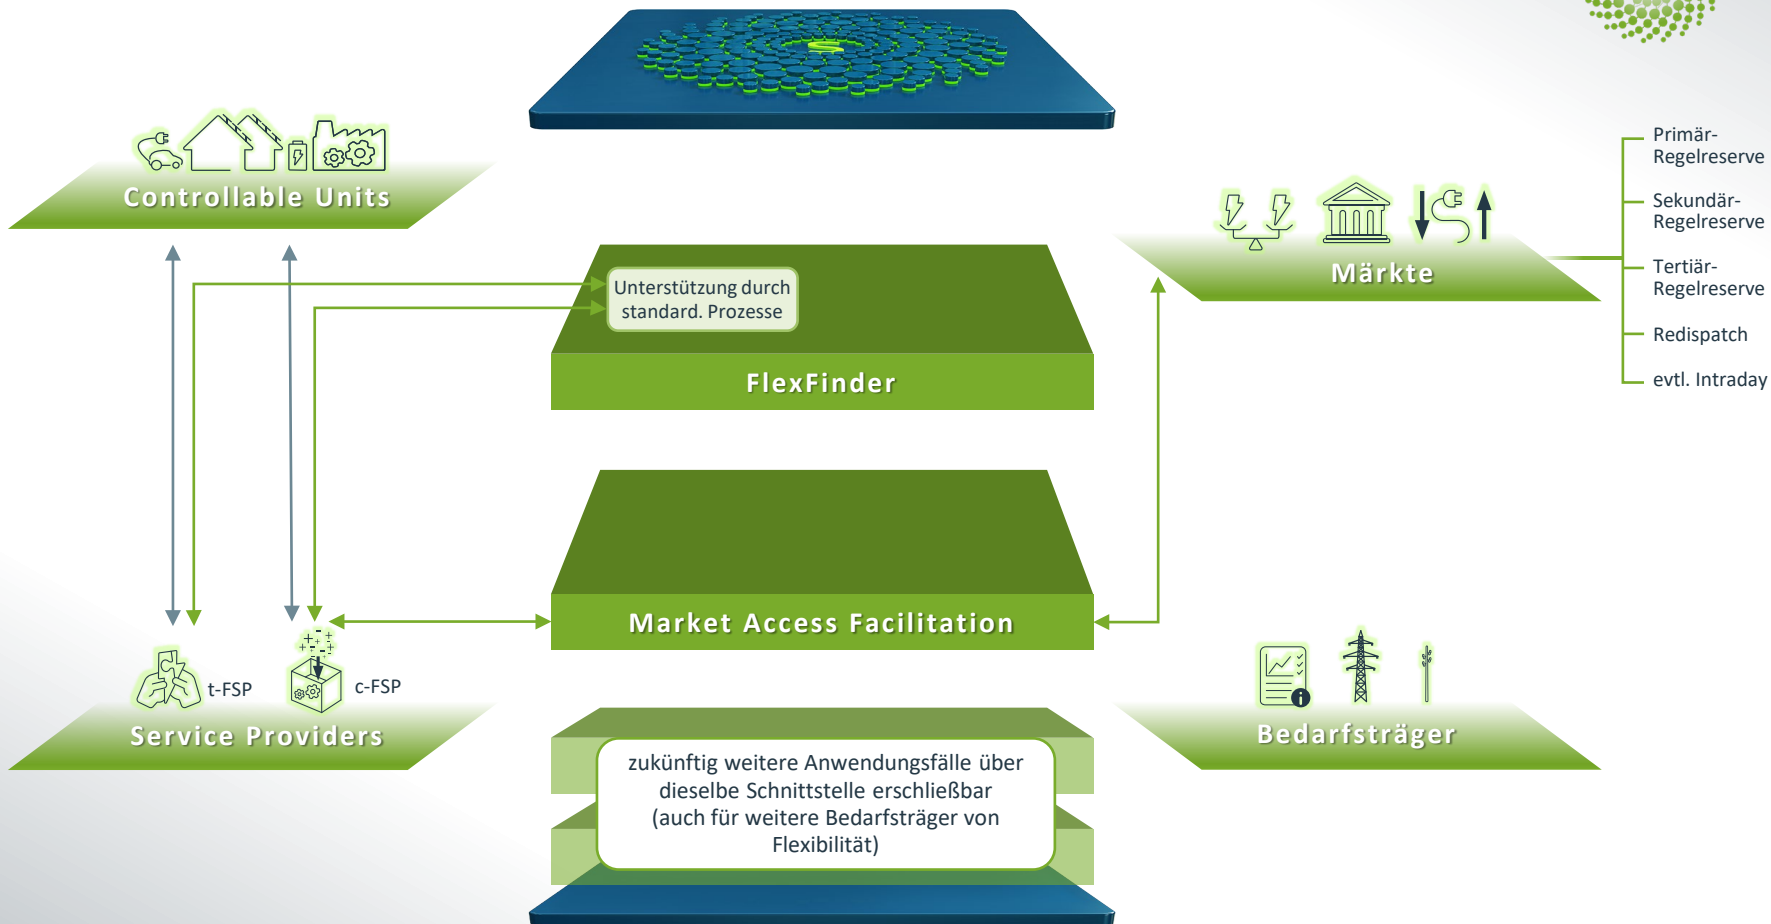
Controllable Units

Unterstützung durch standard. Prozesse

FlexFinder

Märkte

Primär-Regelreserve
Sekundär-Regelreserve
Tertiär-Regelreserve
Redispatch
evtl. Intraday

Market Access Facilitation

t-FSP
c-FSP
Service Providers

Bedarfsträger

zukünftig weitere Anwendungsfälle über dieselbe Schnittstelle erschließbar (auch für weitere Bedarfsträger von Flexibilität)